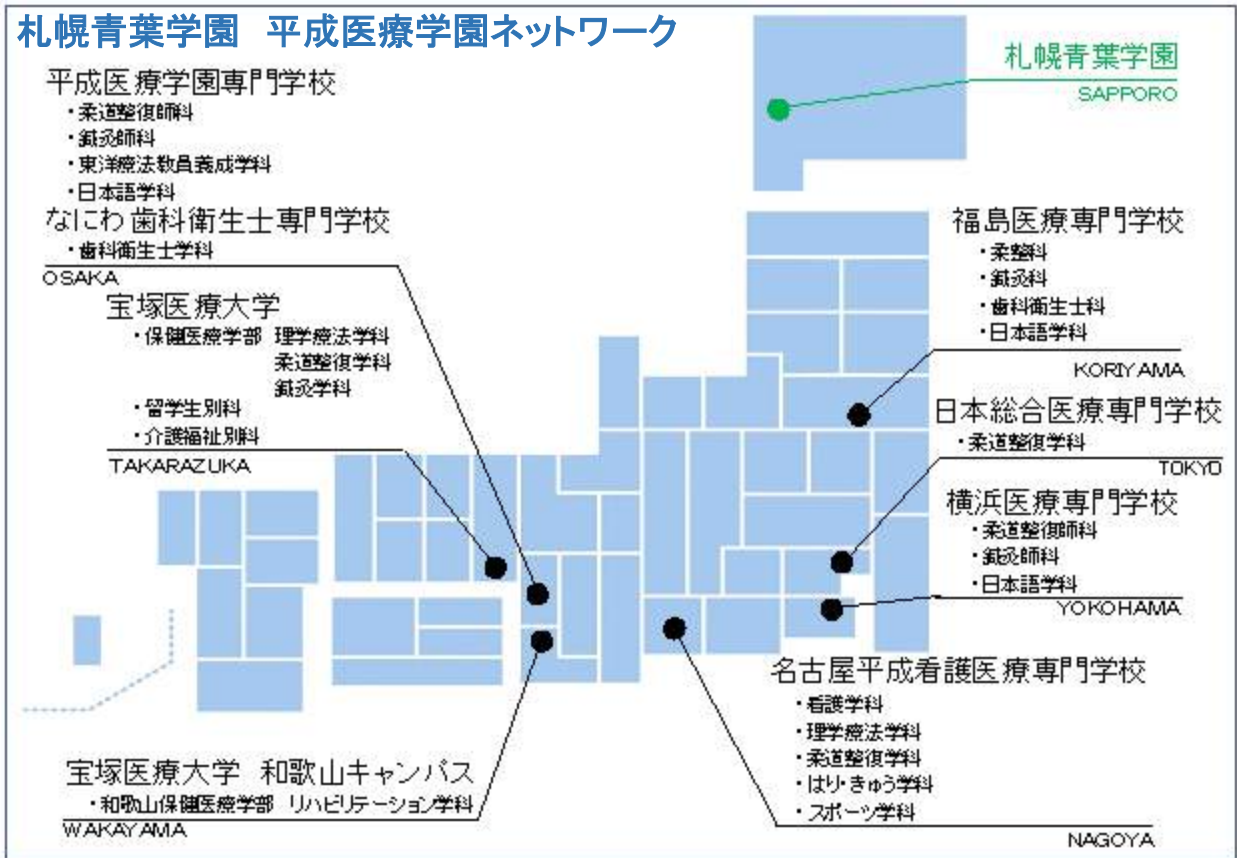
札幌青葉学園　平成医療学園ネットワーク

札幌青葉学園
SAPPORO

平成医療学園専門学校
・柔道整復師科
・鍼灸師科
・東洋療法教員養成学科
・日本語学科

なにわ歯科衛生士専門学校
・歯科衛生士学科
OSAKA

宝塚医療大学
・保健医療学部　理学療法学科
柔道整復学科
鍼灸学科
・留学生別科
・介護福祉別科
TAKARAZUKA

福島医療専門学校
・柔整科
・鍼灸科
・歯科衛生士科
・日本語学科
KORIYAMA

日本総合医療専門学校
・柔道整復学科
TOKYO

横浜医療専門学校
・柔道整復師科
・鍼灸師科
・日本語学科
YOKOHAMA

名古屋平成看護医療専門学校
・看護学科
・理学療法学科
・柔道整復学科
・はり・きゅう学科
・スポーツ学科
NAGOYA

宝塚医療大学　和歌山キャンパス
・和歌山保健医療学部　リハビリテーション学科
WAKAYAMA